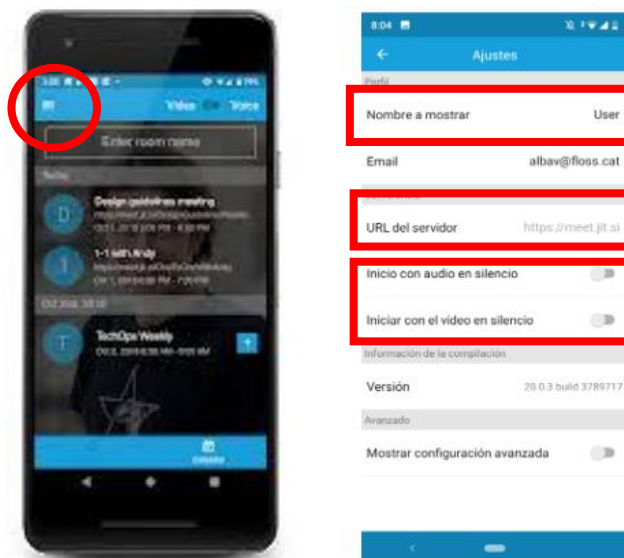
Video Voice

Enter room name

Today

Design guidelines meeting

1-1 with Andy

TechOps Weekly

8:04

Ajustes

Perfil

Nombre a mostrar User

Email albav@floss.cat

URL del servidor https://meet.jit.si

Inicio con audio en silencio

Iniciar con el video en silencio

Información de la compilación

Versión 20.0.3 build 3789717

Avanzado

Mostrar configuración avanzada